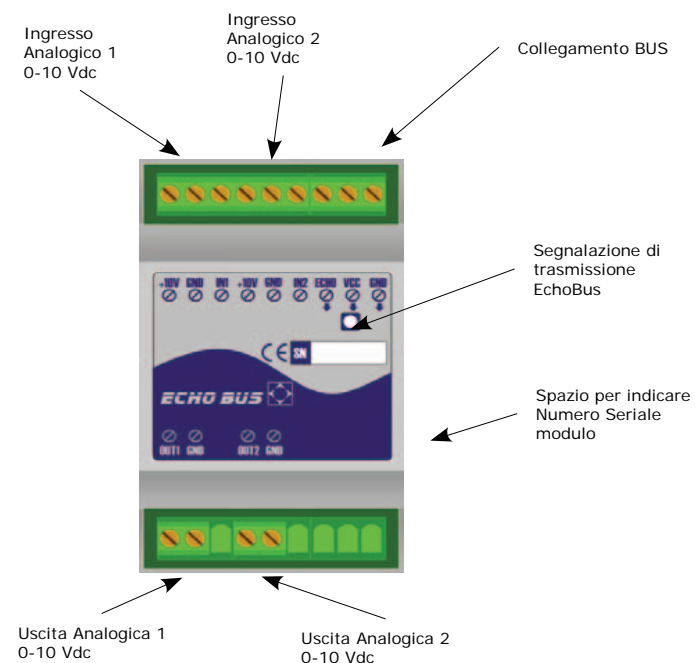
Ingresso Analogico 1 0-10 Vdc

Ingresso Analogico 2 0-10 Vdc

Collegamento BUS

+10V GND IN1 +10V GND IN2 ECHO VCC GND

Segnalazione di trasmissione EchoBus

CE SN

ECHO BUS

Spazio per indicare Numero Seriale modulo

OUT1 GND OUT2 GND

Uscita Analogica 1 0-10 Vdc

Uscita Analogica 2 0-10 Vdc